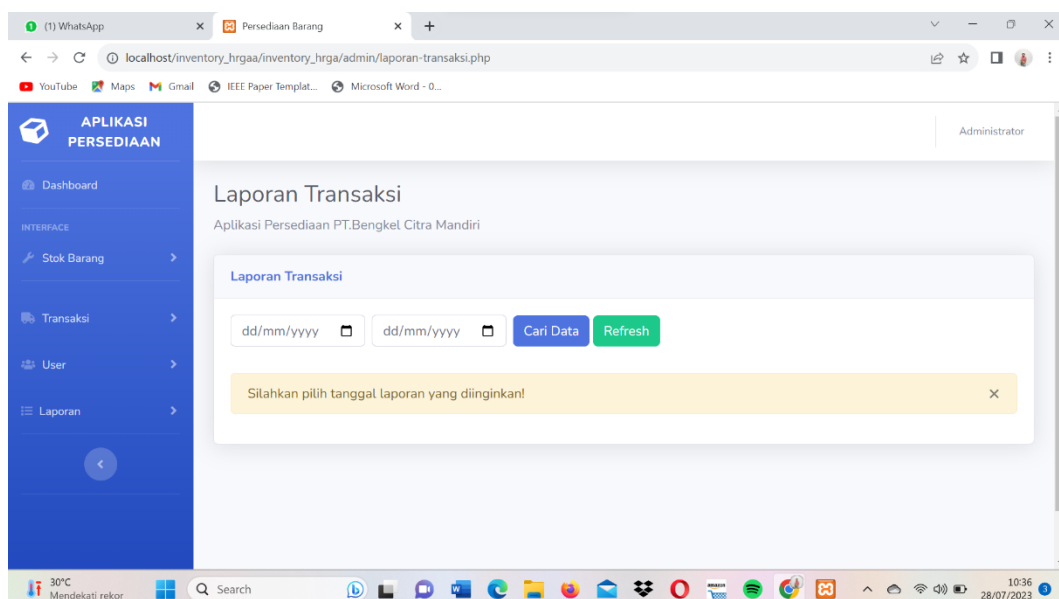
(1) WhatsApp ×
Persediaan Barang ×
+

localhost/inventory_hrgaa/inventory_hrga/admin/laporan-transaksi.php

YouTube Maps Gmail IEEE Paper Templat... Microsoft Word - 0...

APLIKASI PERSEDIAAN

Administrator

Dashboard

INTERFACE

Stok Barang

Transaksi

User

Laporan

Laporan Transaksi

Aplikasi Persediaan PT.Bengkel Citra Mandiri

Laporan Transaksi

dd/mm/yyyy dd/mm/yyyy Cari Data Refresh

Silahkan pilih tanggal laporan yang diinginkan! ×

30°C Mendekati rekor

Search

10:36 28/07/2023